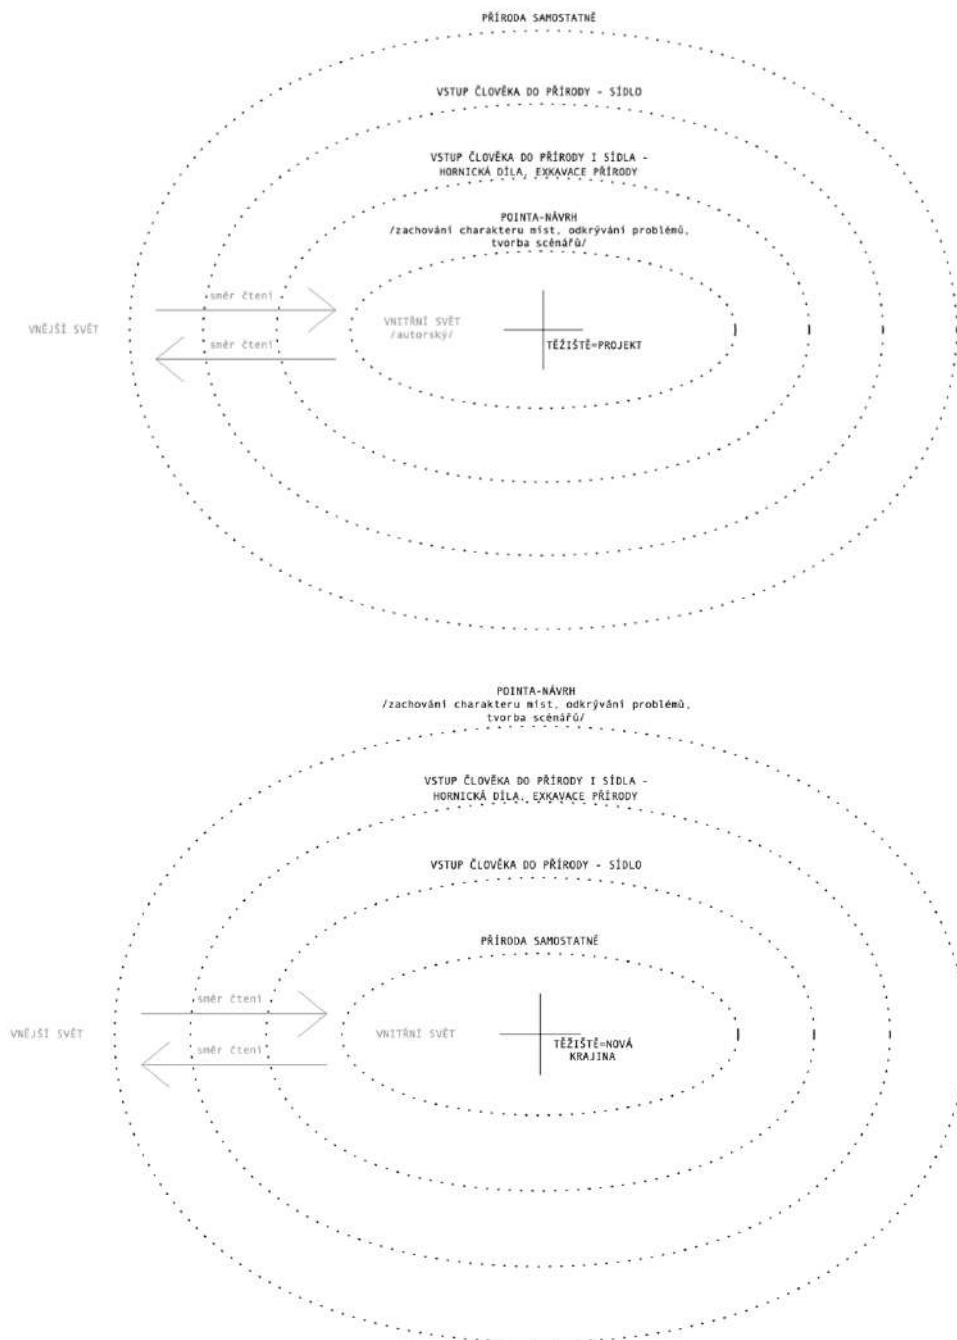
PŘÍRODA SAMOSTATNĚ

VSTUP ČLOVĚKA DO PŘÍRODY - SÍDLO

VSTUP ČLOVĚKA DO PŘÍRODY I SÍDLA - HORNICKÁ DÍLA, EXKAVACE PŘÍRODY

POINTA-NÁVRH
/zachování charakteru míst, odkrývání problémů, tvorba scénářů/

VNĚJŠÍ SVĚT

směr čtení

směr čtení

VNITŘNÍ SVĚT
/autorský/

TĚŽIŠTĚ=PROJEKT

POINTA-NÁVRH
/zachování charakteru míst, odkrývání problémů, tvorba scénářů/

VSTUP ČLOVĚKA DO PŘÍRODY I SÍDLA - HORNICKÁ DÍLA, EXKAVACE PŘÍRODY

VSTUP ČLOVĚKA DO PŘÍRODY - SÍDLO

PŘÍRODA SAMOSTATNĚ

VNĚJŠÍ SVĚT

směr čtení

směr čtení

VNITŘNÍ SVĚT

TĚŽIŠTĚ=NOVÁ KRAJINA